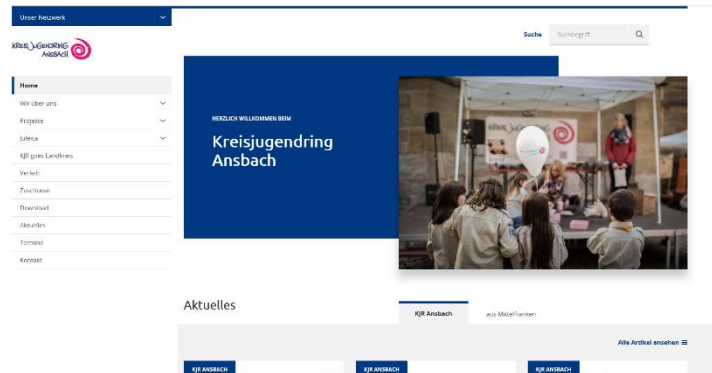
Unser Netzwerk

KREISJUGENDRING ANSBACH

Home
Wir über uns
Projekte
Juleica
KJR goes Landkreis
Verleih
Zuschüsse
Download
Aktuelles
Termine
Kontakt

Suche Suchbegriff

HERZLICH WILLKOMMEN BEIM

Kreisjugendring Ansbach

Aktuelles

KJR Ansbach
aus Mittelfranken

Alle Artikel ansehen

KJR ANSBACH
KJR ANSBACH
KJR ANSBACH